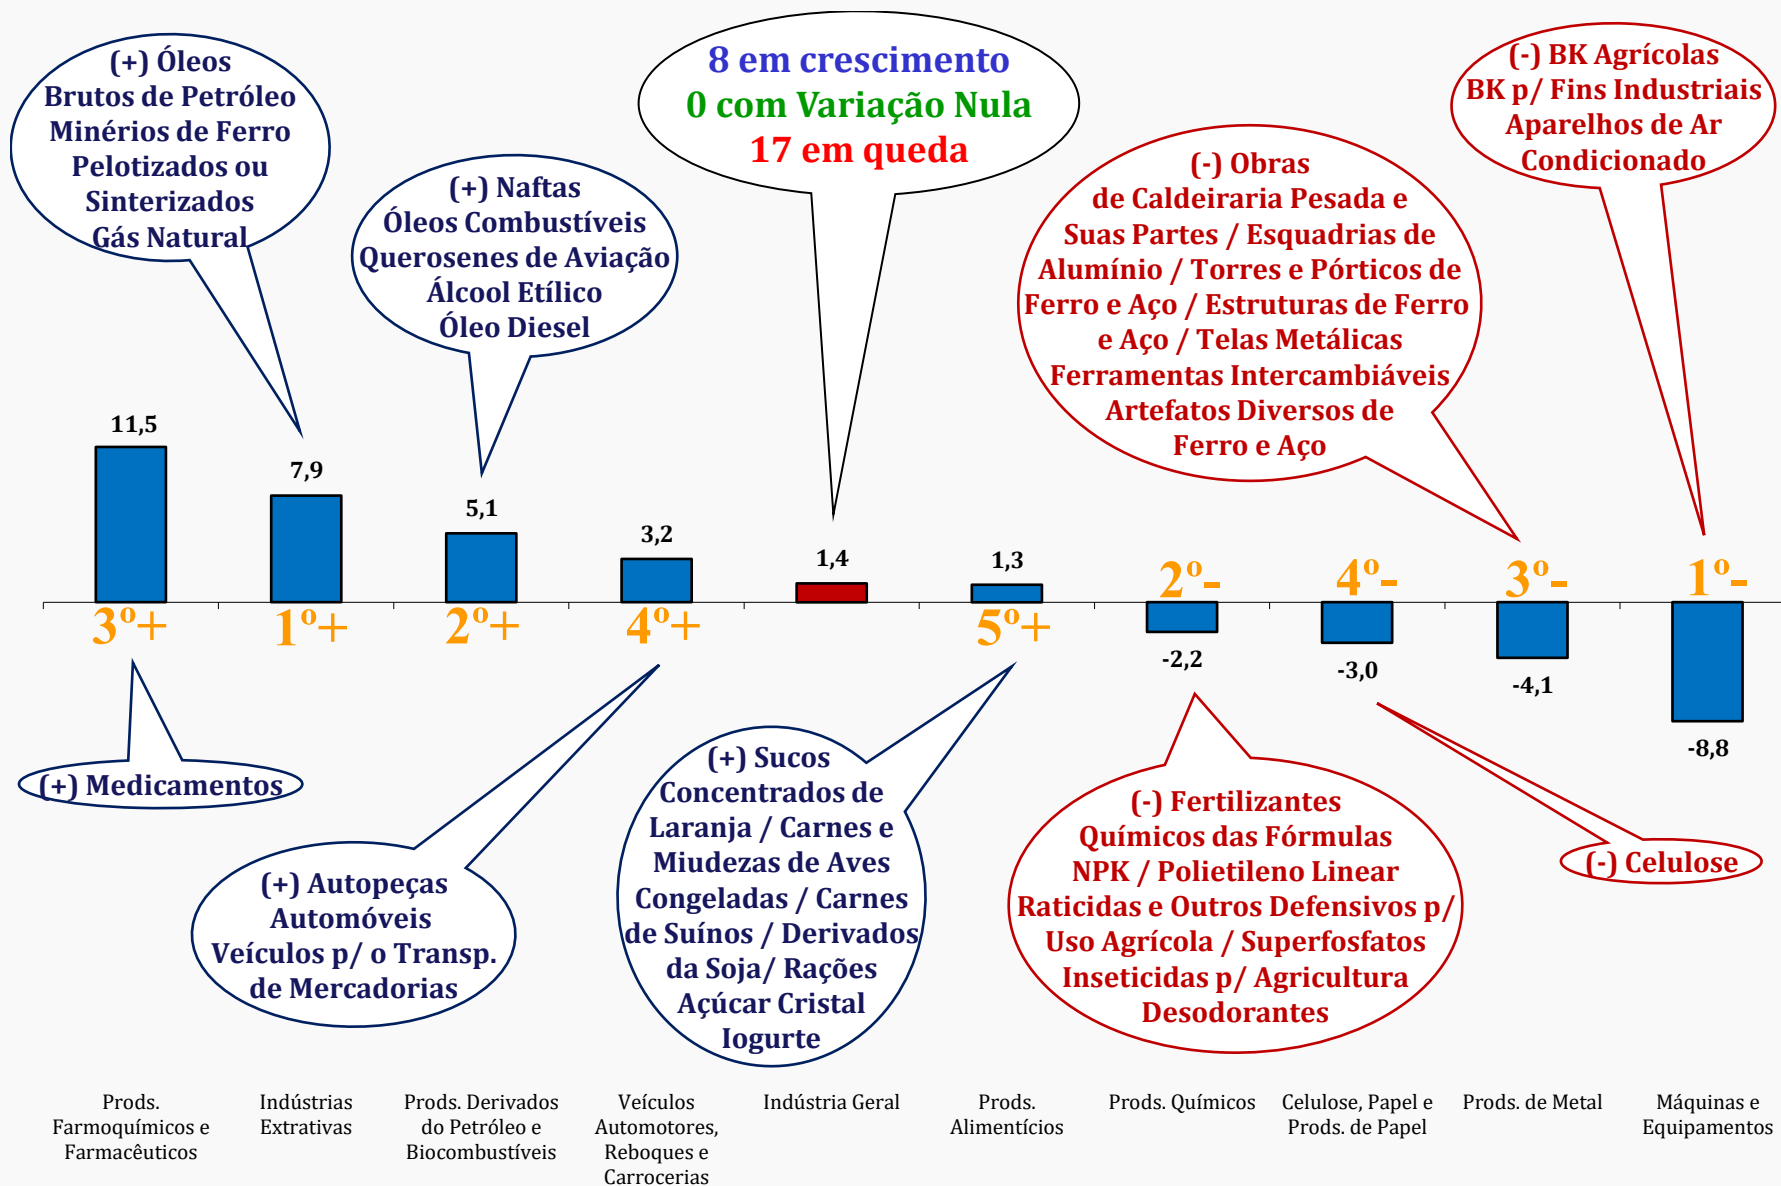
(+) Óleos Brutos de Petróleo Minérios de Ferro Pelotizados ou Sinterizados Gás Natural

(+) Naftas Óleos Combustíveis Querosenes de Aviação Álcool Etílico Óleo Diesel

8 em crescimento
0 com Variação Nula
17 em queda

(-) Obras de Caldeiraria Pesada e Suas Partes / Esquadrias de Alumínio / Torres e Pórticos de Ferro e Aço / Estruturas de Ferro e Aço / Telas Metálicas Ferramentas Intercambiáveis Artefatos Diversos de Ferro e Aço

(-) BK Agrícolas BK p/ Fins Industriais Aparelhos de Ar Condicionado

11,5
7,9
5,1
3,2
1,4
1,3
-2,2
-3,0
-4,1
-8,8

3º+
1º+
2º+
4º+
5º+
2º-
4º-
3º-
1º-

(+) Medicamentos

(+) Autopeças Automóveis Veículos p/ o Transp. de Mercadorias

(+) Sucos Concentrados de Laranja / Carnes e Miudezas de Aves Congeladas / Carnes de Suínos / Derivados da Soja/ Rações Açúcar Cristal Iogurte

(-) Fertilizantes Químicos das Fórmulas NPK / Polietileno Linear Raticidas e Outros Defensivos p/ Uso Agrícola / Superfosfatos Inseticidas p/ Agricultura Desodorantes

(-) Celulose

Prods. Farmoquímicos e Farmacêuticos
Indústrias Extrativas
Prods. Derivados do Petróleo e Biocombustíveis
Veículos Automotores, Reboques e Carrocerias
Indústria Geral
Prods. Alimentícios
Prods. Químicos
Celulose, Papel e Prods. de Papel
Prods. de Metal
Máquinas e Equipamentos